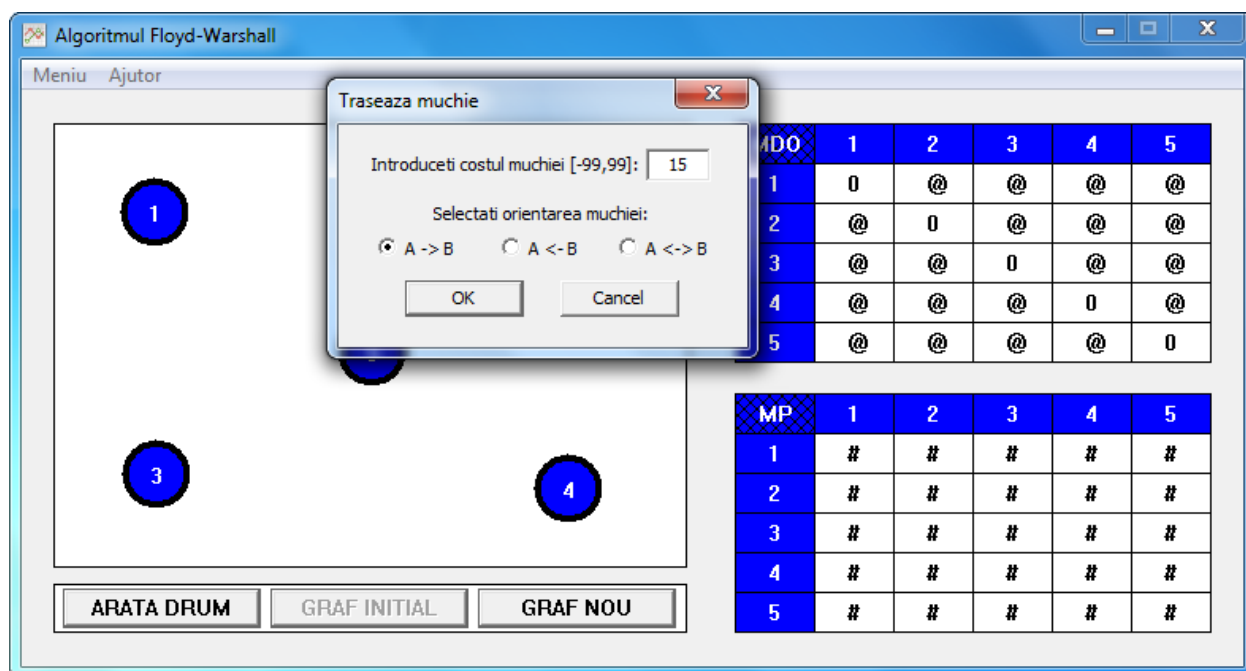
Algoritmul Floyd-Warshall

Meniu Ajutor

Traseaza muchie

Introduceti costul muchiei [-99,99]: 15

Selectati orientarea muchiei:

A -> B  A <- B  A <-> B

OK  Cancel

1

3

4

| MDO | 1 | 2 | 3 | 4 | 5 |
|---|---|---|---|---|---|
| 1 | 0 | @ | @ | @ | @ |
| 2 | @ | 0 | @ | @ | @ |
| 3 | @ | @ | 0 | @ | @ |
| 4 | @ | @ | @ | 0 | @ |
| 5 | @ | @ | @ | @ | 0 |

| MP | 1 | 2 | 3 | 4 | 5 |
|---|---|---|---|---|---|
| 1 | # | # | # | # | # |
| 2 | # | # | # | # | # |
| 3 | # | # | # | # | # |
| 4 | # | # | # | # | # |
| 5 | # | # | # | # | # |

ARATA DRUM  GRAF INITIAL  GRAF NOU